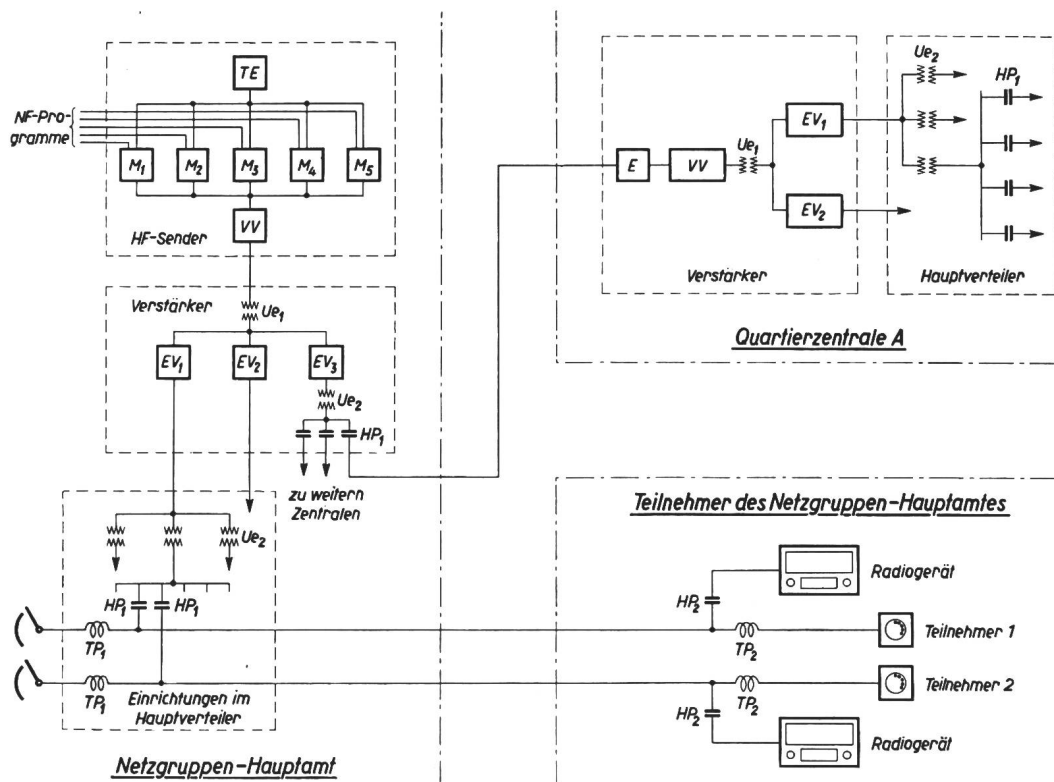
TE

NF-Programme

$M_1$ $M_2$ $M_3$ $M_4$ $M_5$

VV

HF-Sender

Verstärker

$Ue_1$

$EV_1$ $EV_2$ $EV_3$

$Ue_2$

$HP_1$

zu weitern Zentralen

$Ue_2$

$HP_1$ $HP_1$

$TP_1$

$TP_1$

Einrichtungen im Hauptverteiler

Netzgruppen-Hauptamt

E VV $Ue_1$ $EV_1$ $EV_2$

$Ue_2$ $HP_1$

Verstärker

Hauptverteiler

Quartierzentrale A

Teilnehmer des Netzgruppen-Hauptamtes

Radiogerät

$HP_2$

$TP_2$

Teilnehmer 1

Teilnehmer 2

$TP_2$

$HP_2$

Radiogerät